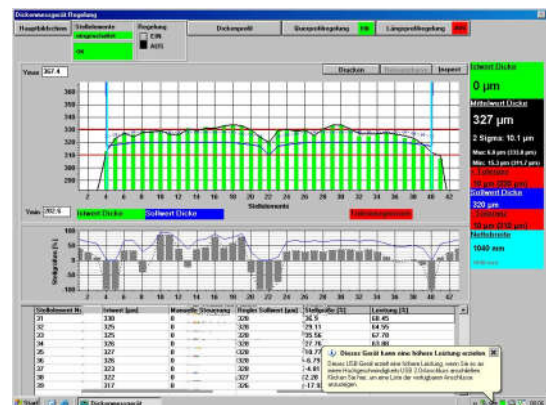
Dickenmessgerät Regelung

Hauptbildschirm | Stellelemente eingeschaltet | Regelung EIN AUS | Dickenprofil | Querprofilregelung EIN | Längsprofilregelung AUS

ON

Ymax 367.4

Drucken | Inspect

360
350
340
330
320
310
300
290

2 4 6 8 10 12 14 16 18 20 22 24 26 28 30 32 34 36 38 40 42
Stellelemente

Ymin 282.6

Istwert Dicke | Sollwert Dicke | Stellelementwert

Stellgröße [%]
100
75
50
25
0
-25
-50
-75
-100

2 4 6 8 10 12 14 16 18 20 22 24 26 28 30 32 34 36 38 40 42

Istwert Dicke
0 µm

Mittelwert Dicke
327 µm
2 Sigma: 10.1 µm
Max: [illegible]
Min: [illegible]
+ Toleranz
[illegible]

Sollwert Dicke
320 µm
- Toleranz
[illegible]

Nettobreite
1040 mm

| Stellelement Nr. | Istwert [µm] | Manuelle Steuerung | Regler Sollwert [µm] | Stellgröße [%] | Leistung [%] |
|---|---|---|---|---|---|
| 31 | 330 | 0 | 320 | 36.5 | 68.45 |
| 32 | 325 | 0 | 320 | 29.11 | 64.55 |
| 33 | 325 | 0 | 320 | 35.56 | 67.70 |
| 34 | 326 | 0 | 320 | 27.76 | 63.88 |
| 35 | 327 | 0 | 320 | -18.73 | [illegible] |
| 36 | 326 | 0 | 320 | -6.75 | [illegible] |
| 37 | 323 | 0 | 320 | -4.81 | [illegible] |
| 38 | 322 | 0 | 327 | 22.20 | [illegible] |
| 39 | 317 | 0 | 320 | -17.91 | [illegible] |

Dieses Gerät kann eine höhere Leistung erzielen
Dieses USB-Gerät erzielt eine höhere Leistung, wenn Sie es an einen Hochgeschwindigkeits-USB 2.0-Anschluss anschließen. Klicken Sie hier, um eine Liste der verfügbaren Anschlüsse anzuzeigen.

Start | Dickenmessgerät